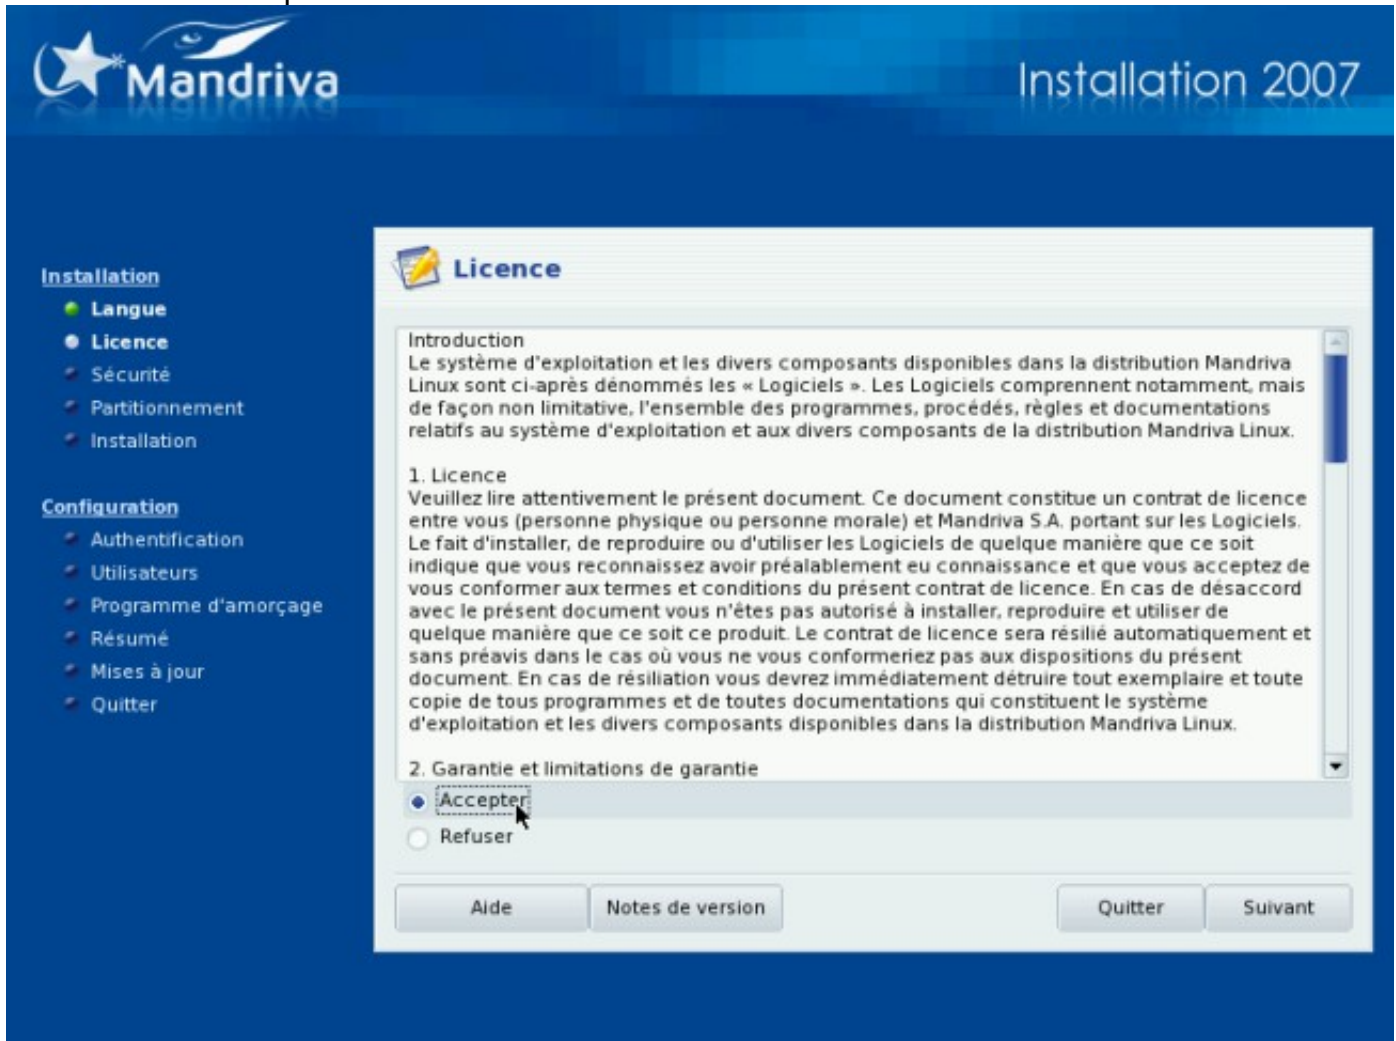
Mandriva

Installation 2007

Installation
Langue
Licence
Sécurité
Partitionnement
Installation

Configuration
Authentification
Utilisateurs
Programme d'amorçage
Résumé
Mises à jour
Quitter

Licence

Introduction
Le système d'exploitation et les divers composants disponibles dans la distribution Mandriva Linux sont ci-après dénommés les « Logiciels ». Les Logiciels comprennent notamment, mais de façon non limitative, l'ensemble des programmes, procédés, règles et documentations relatifs au système d'exploitation et aux divers composants de la distribution Mandriva Linux.

1. Licence
Veuillez lire attentivement le présent document. Ce document constitue un contrat de licence entre vous (personne physique ou personne morale) et Mandriva S.A. portant sur les Logiciels. Le fait d'installer, de reproduire ou d'utiliser les Logiciels de quelque manière que ce soit indique que vous reconnaissez avoir préalablement eu connaissance et que vous acceptez de vous conformer aux termes et conditions du présent contrat de licence. En cas de désaccord avec le présent document vous n'êtes pas autorisé à installer, reproduire et utiliser de quelque manière que ce soit ce produit. Le contrat de licence sera résilié automatiquement et sans préavis dans le cas où vous ne vous conformeriez pas aux dispositions du présent document. En cas de résiliation vous devrez immédiatement détruire tout exemplaire et toute copie de tous programmes et de toutes documentations qui constituent le système d'exploitation et les divers composants disponibles dans la distribution Mandriva Linux.

2. Garantie et limitations de garantie

Accepter
Refuser

Aide
Notes de version
Quitter
Suivant